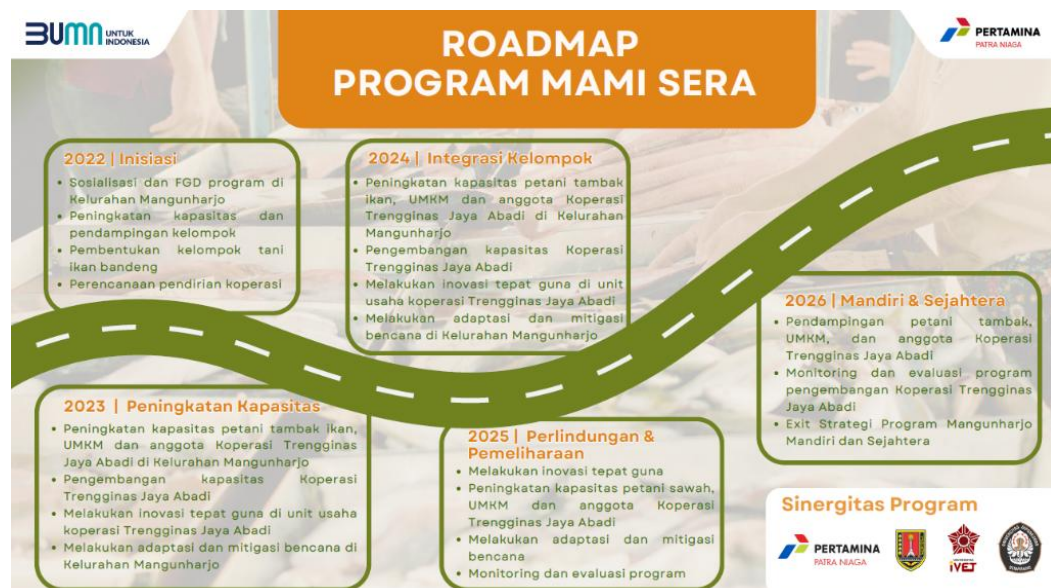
BUMN UNTUK INDONESIA

ROADMAP
PROGRAM MAMI SERA

PERTAMINA
PATRA NIAGA

2022 | Inisiasi
• Sosialisasi dan FGD program di Kelurahan Mangunharjo
• Peningkatan kapasitas dan pendampingan kelompok
• Pembentukan kelompok tani ikan bandeng
• Perencanaan pendirian koperasi

2024 | Integrasi Kelompok
• Peningkatan kapasitas petani tambak ikan, UMKM dan anggota Koperasi Trengginas Jaya Abadi di Kelurahan Mangunharjo
• Pengembangan kapasitas Koperasi Trengginas Jaya Abadi
• Melakukan inovasi tepat guna di unit usaha koperasi Trengginas Jaya Abadi
• Melakukan adaptasi dan mitigasi bencana di Kelurahan Mangunharjo

2026 | Mandiri & Sejahtera
• Pendampingan petani tambak, UMKM, dan anggota Koperasi Trengginas Jaya Abadi
• Monitoring dan evaluasi program pengembangan Koperasi Trengginas Jaya Abadi
• Exit Strategi Program Mangunharjo Mandiri dan Sejahtera

2023 | Peningkatan Kapasitas
• Peningkatan kapasitas petani tambak ikan, UMKM dan anggota Koperasi Trengginas Jaya Abadi di Kelurahan Mangunharjo
• Pengembangan kapasitas Koperasi Trengginas Jaya Abadi
• Melakukan inovasi tepat guna di unit usaha koperasi Trengginas Jaya Abadi
• Melakukan adaptasi dan mitigasi bencana di Kelurahan Mangunharjo

2025 | Perlindungan & Pemeliharaan
• Melakukan inovasi tepat guna
• Peningkatan kapasitas petani sawah, UMKM dan anggota Koperasi Trengginas Jaya Abadi
• Melakukan adaptasi dan mitigasi bencana
• Monitoring dan evaluasi program

Sinergitas Program
PERTAMINA
PATRA NIAGA
iVET